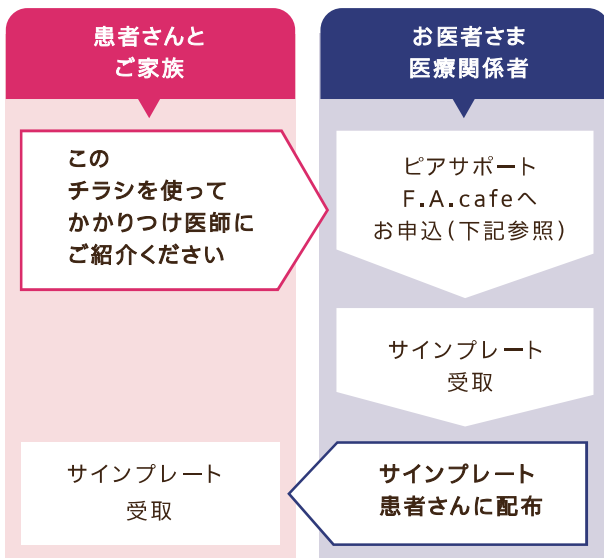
患者さんと
ご家族

お医者さま
医療関係者

この
チラシを使って
かかりつけ医師に
ご紹介ください

ピアサポート
F.A.cafeへ
お申込(下記参照)

サインプレート
受取

サインプレート
受取

サインプレート
患者さんに配布